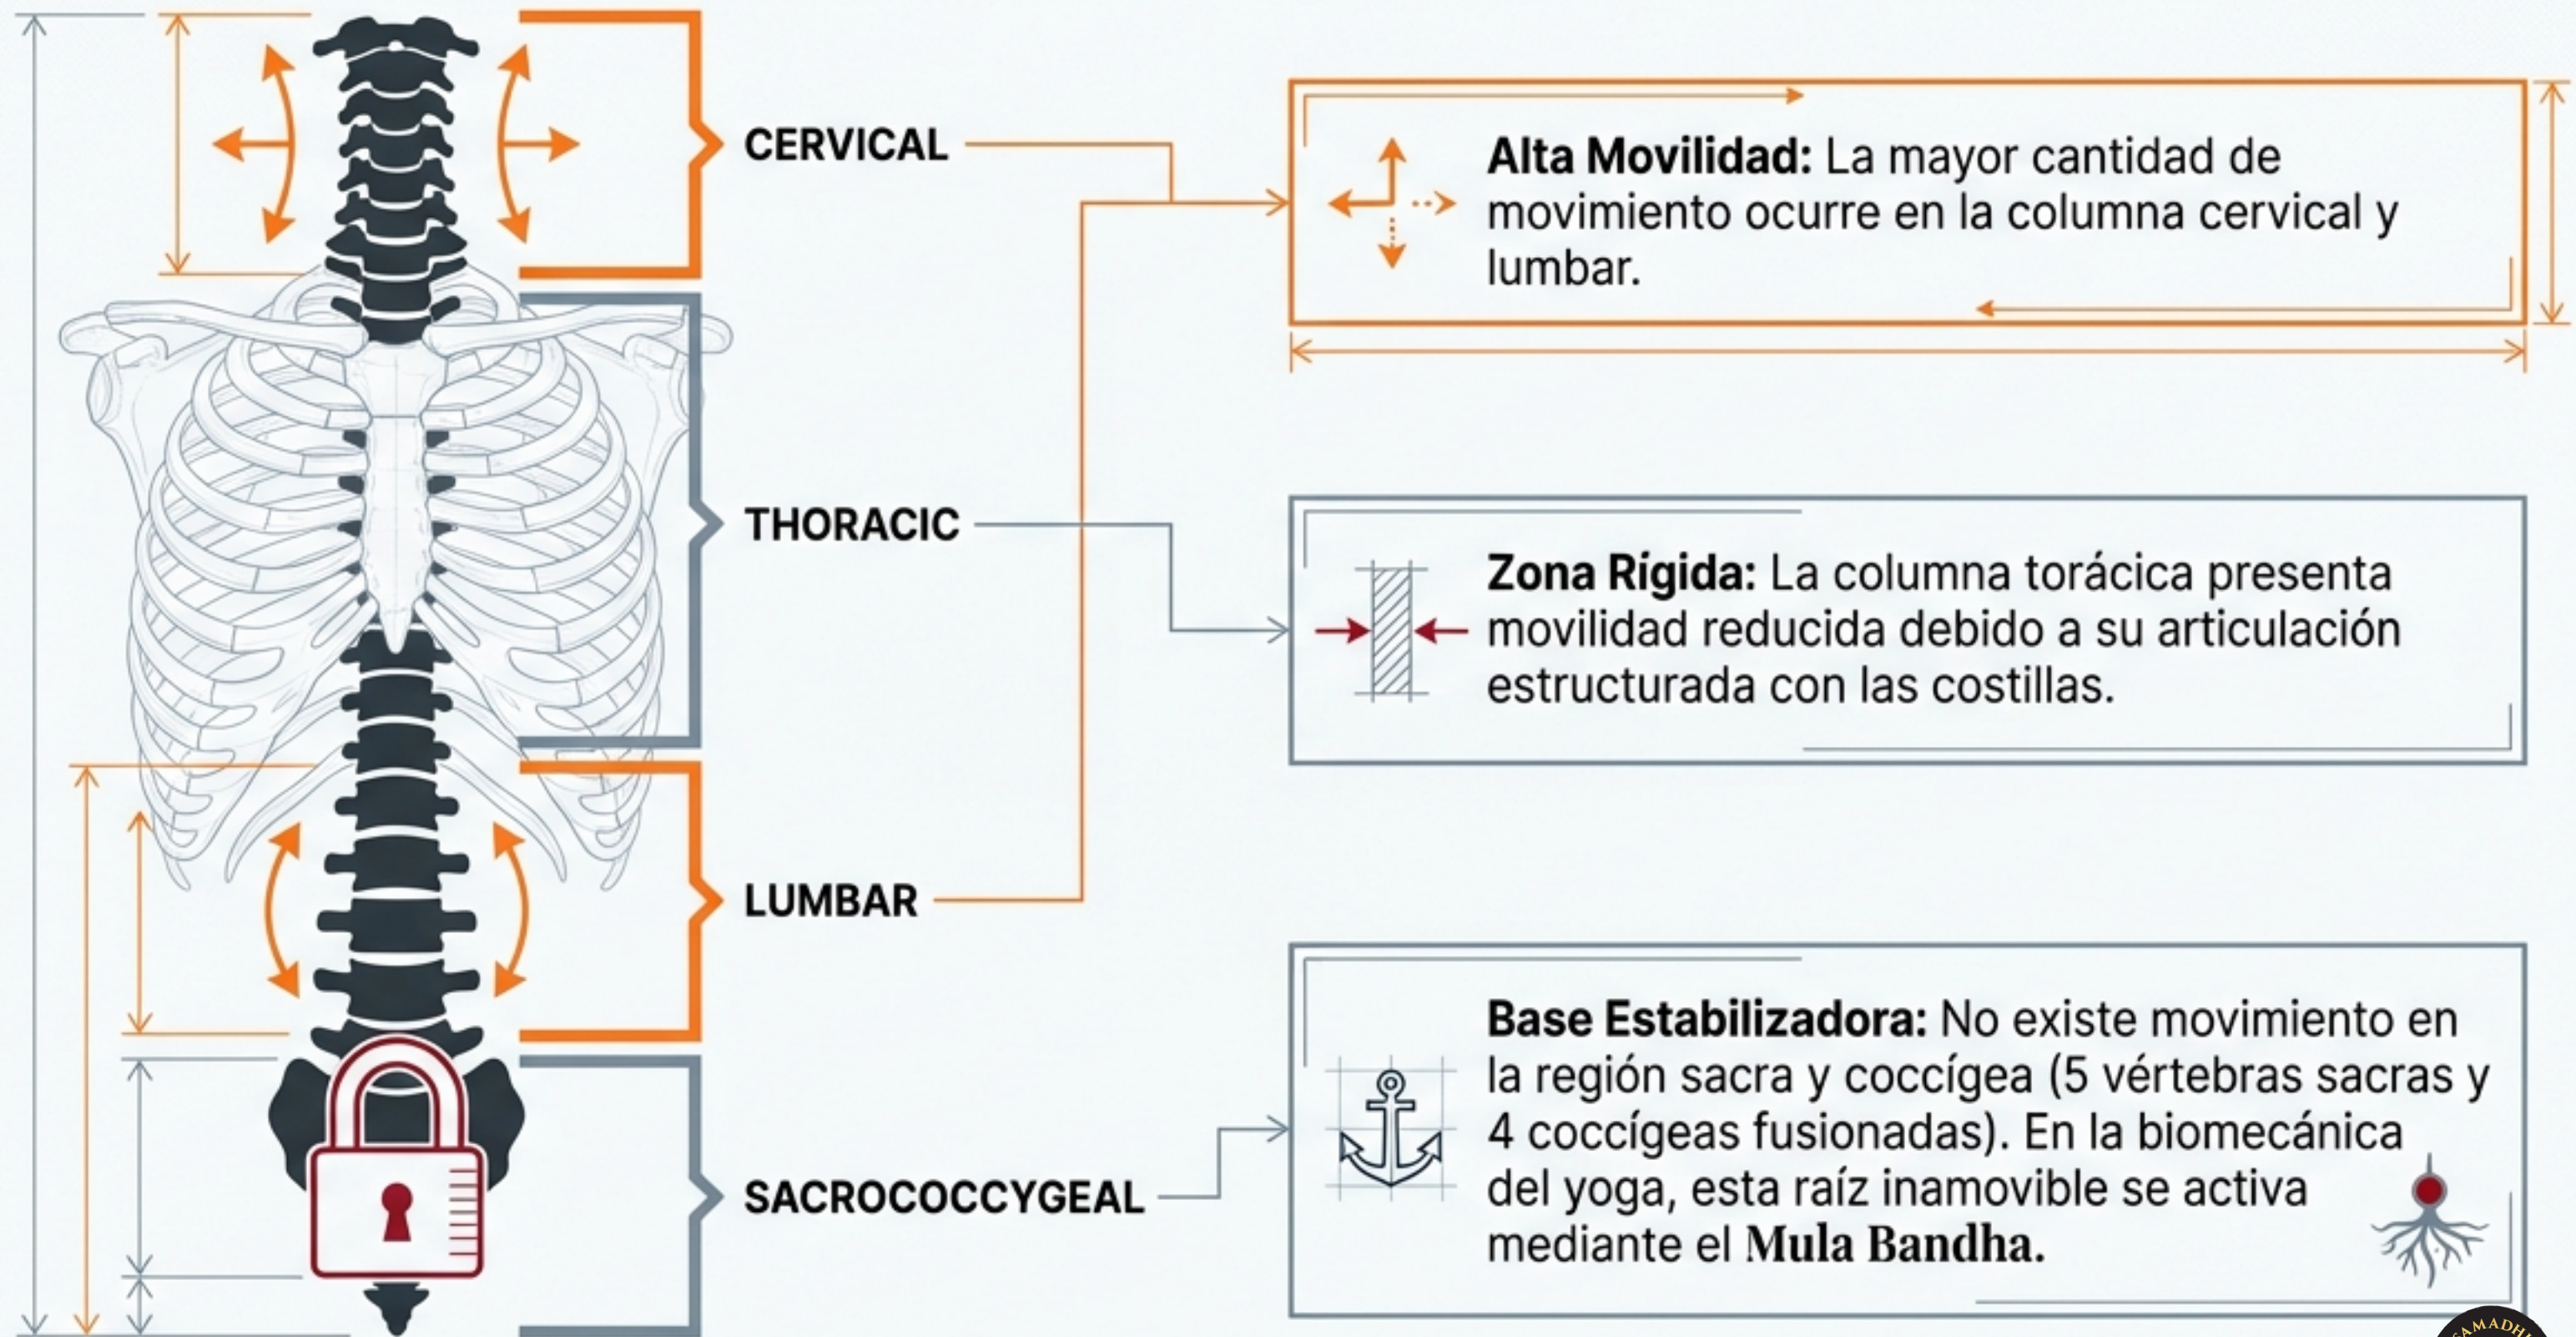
CERVICAL

THORACIC

LUMBAR

SACROCOCCYGEAL

**Alta Movilidad:** La mayor cantidad de movimiento ocurre en la columna cervical y lumbar.

**Zona Rígida:** La columna torácica presenta movilidad reducida debido a su articulación estructurada con las costillas.

**Base Estabilizadora:** No existe movimiento en la región sacra y coccígea (5 vértebras sacras y 4 coccígeas fusionadas). En la biomecánica del yoga, esta raíz inamovible se activa mediante el **Mula Bandha.**

SAMADH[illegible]